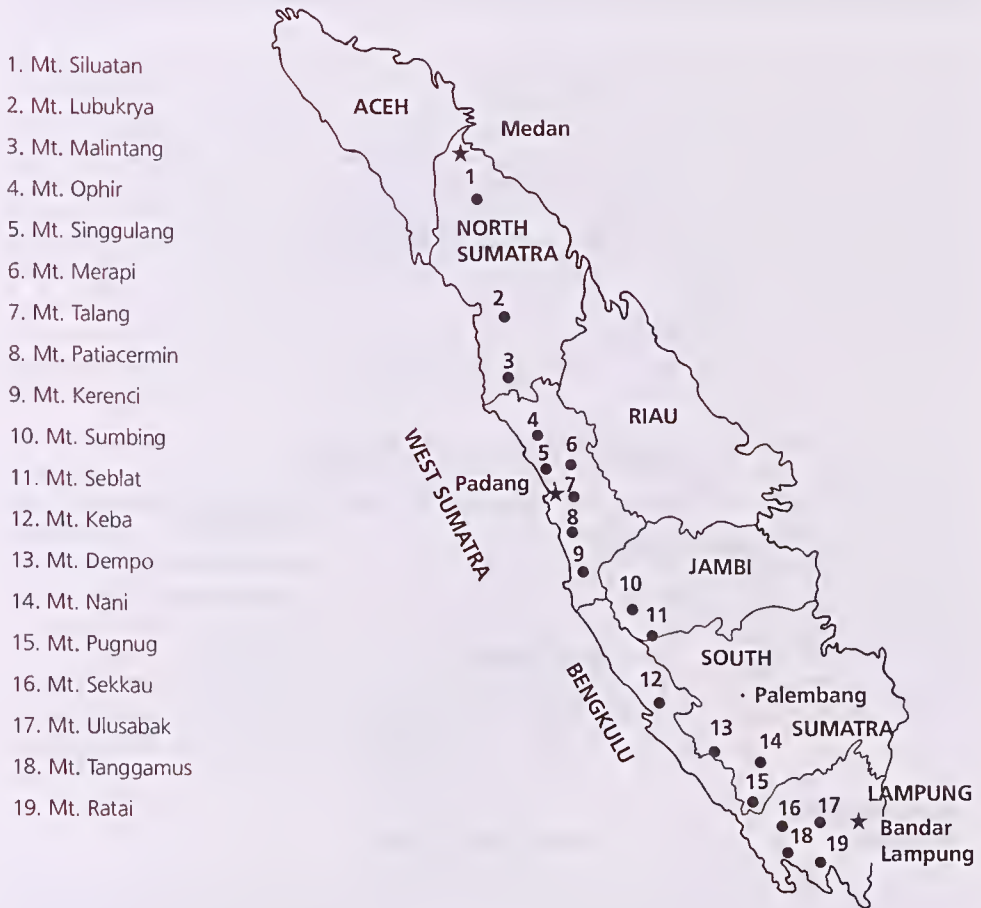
1. Mt. Siluatan
2. Mt. Lubukrya
3. Mt. Malintang
4. Mt. Ophir
5. Mt. Singgulang
6. Mt. Merapi
7. Mt. Talang
8. Mt. Patiacermin
9. Mt. Kerenci
10. Mt. Sumbing
11. Mt. Seblat
12. Mt. Keba
13. Mt. Dempo
14. Mt. Nani
15. Mt. Pugnug
16. Mt. Sekkau
17. Mt. Ulusabak
18. Mt. Tanggamus
19. Mt. Ratai

ACEH
Medan
1
NORTH SUMATRA
2
3
RIAU
WEST SUMATRA
4
5
6
Padang
7
8
9
JAMBI
10
11
SOUTH
BENGKULU
12
Palembang
13
14
SUMATRA
15
LAMPUNG
16
17
18
19
Bandar Lampung